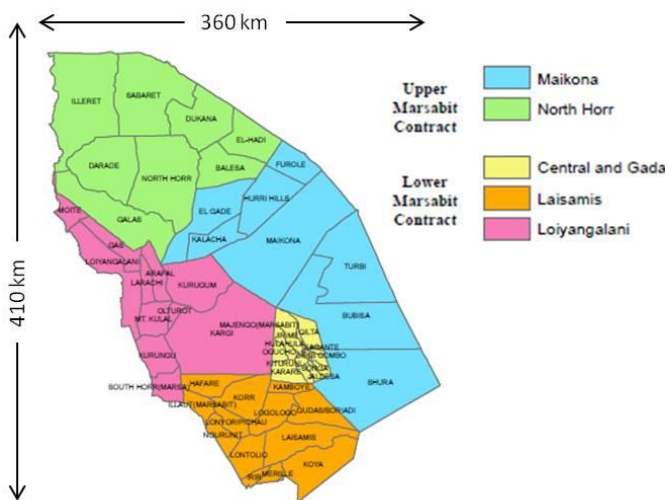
360 km

410 km

Upper Marsabit Contract

Maikona

North Horr

Lower Marsabit Contract

Central and Gada

Laisamis

Loiyangalani

ILLERET
SABARET
DUKANA
EL-HADI
DARADE
NORTH HORR
BALESA
FUROLE
GALAS
EL GADE
HURRI HILLS
MOITE
KALACHA
MAIKONA
GAS
LOIYANGALANI
ARAPAL
LARACHI
KURUGUM
TURBI
OLTUROT
MT. KULAL
MAJENGO(MARSABIT)
KARGI
GILTA
BUBISA
KURUNGU
SOUTH HORR(MARSA)
HAFARE
KAMBOYE
KARARE
SHURA
ILAUT(MARSABIT)
KORR
LOGOLOGO
QUDAS/SORIADI
NGURUNIT
LAISAMIS
LONTOLIO
KOYA
MERILLE
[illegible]